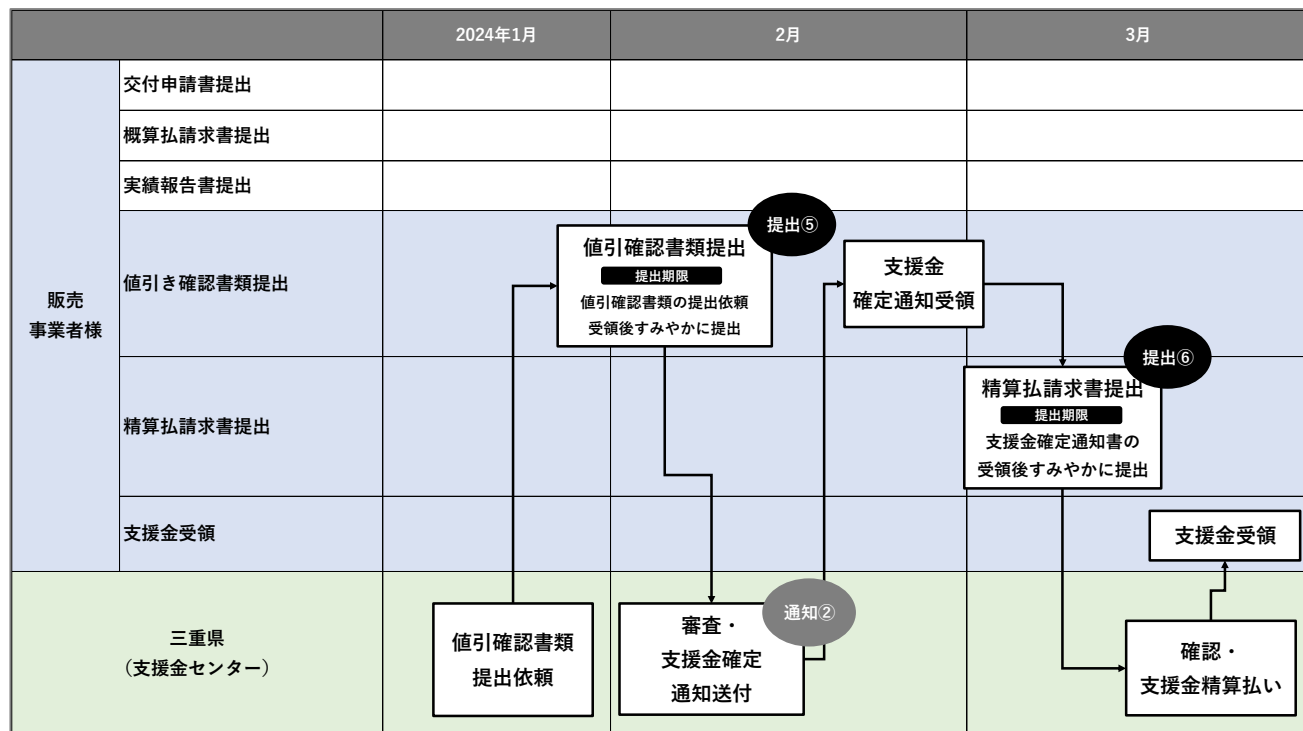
| | | 2024年1月 | 2月 | 3月 |
|---|---|---|---|---|
| 販売事業者様 | 交付申請書提出 | | | |
| | 概算払請求書提出 | | | |
| | 実績報告書提出 | | | |
| | 値引き確認書類提出 | | 値引確認書類提出 提出期限 値引確認書類の提出依頼受領後すみやかに提出 提出⑤ | 支援金確定通知受領 |
| | 精算払請求書提出 | | | 精算払請求書提出 提出期限 支援金確定通知書の受領後すみやかに提出 提出⑥ |
| | 支援金受領 | | | 支援金受領 |
| 三重県（支援金センター） | | 値引確認書類提出依頼 | 審査・支援金確定通知送付 通知② | 確認・支援金精算払い |